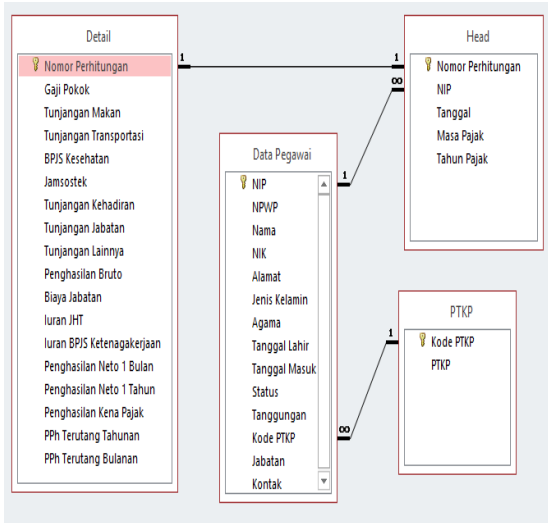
Detail

Nomor Perhitungan
Gaji Pokok
Tunjangan Makan
Tunjangan Transportasi
BPJS Kesehatan
Jamsostek
Tunjangan Kehadiran
Tunjangan Jabatan
Tunjangan Lainnya
Penghasilan Bruto
Biaya Jabatan
Iuran JHT
Iuran BPJS Ketenagakerjaan
Penghasilan Neto 1 Bulan
Penghasilan Neto 1 Tahun
Penghasilan Kena Pajak
PPh Terutang Tahunan
PPh Terutang Bulanan

1

1

Head

Nomor Perhitungan
NIP
Tanggal
Masa Pajak
Tahun Pajak

∞

1

Data Pegawai

NIP
NPWP
Nama
NIK
Alamat
Jenis Kelamin
Agama
Tanggal Lahir
Tanggal Masuk
Status
Tanggungan
Kode PTKP
Jabatan
Kontak

∞

1

PTKP

Kode PTKP
PTKP